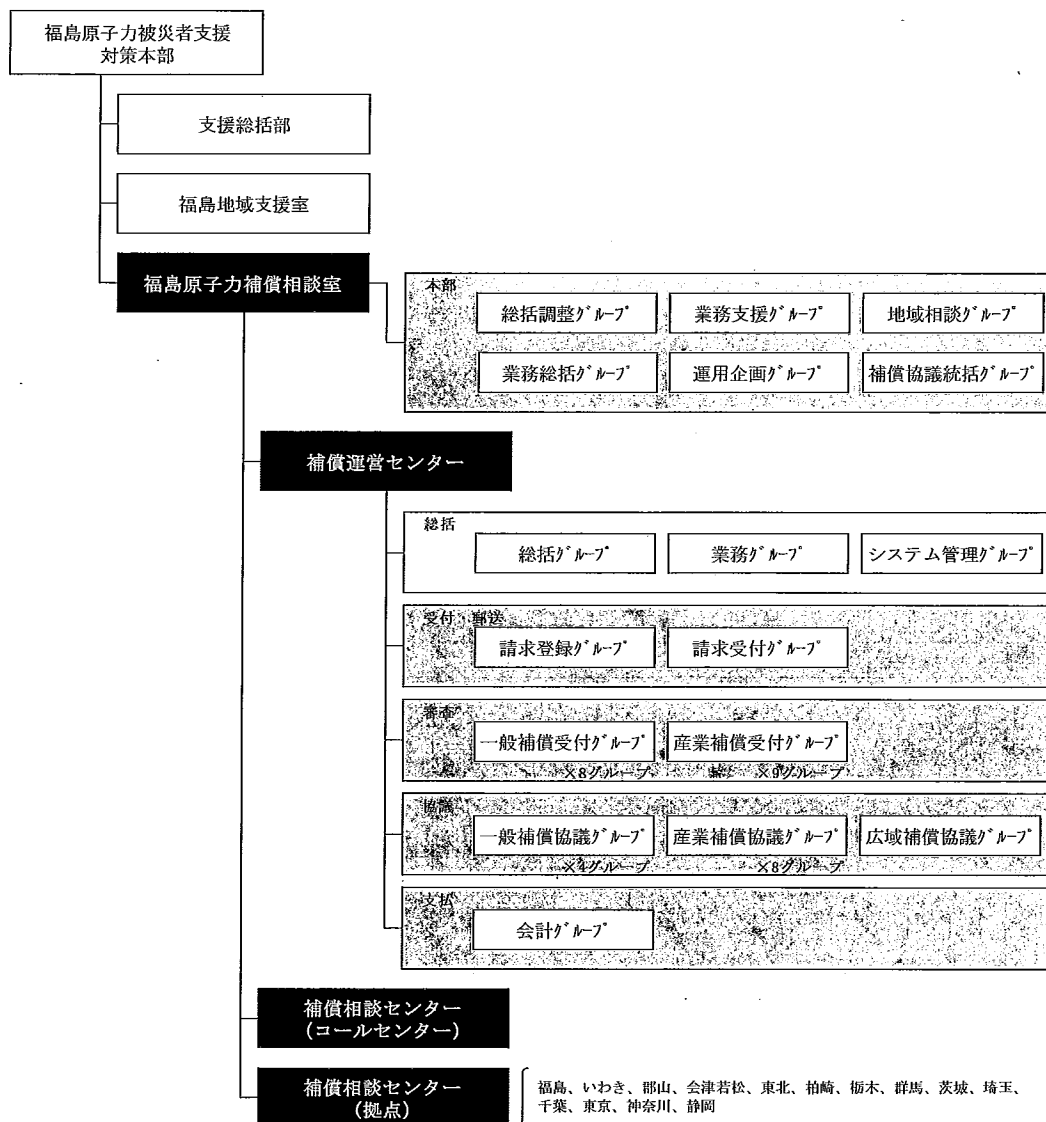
福島原子力被災者支援対策本部

支援総括部

福島地域支援室

福島原子力補償相談室

本部

総括調整ｸﾞﾙｰﾌﾟ

業務支援ｸﾞﾙｰﾌﾟ

地域相談ｸﾞﾙｰﾌﾟ

業務総括ｸﾞﾙｰﾌﾟ

運用企画ｸﾞﾙｰﾌﾟ

補償協議統括ｸﾞﾙｰﾌﾟ

補償運営センター

総括

総括ｸﾞﾙｰﾌﾟ

業務ｸﾞﾙｰﾌﾟ

システム管理ｸﾞﾙｰﾌﾟ

受付・郵送

請求登録ｸﾞﾙｰﾌﾟ

請求受付ｸﾞﾙｰﾌﾟ

審査

一般補償受付ｸﾞﾙｰﾌﾟ

×8グループ

産業補償受付ｸﾞﾙｰﾌﾟ

×9グループ

協議

一般補償協議ｸﾞﾙｰﾌﾟ

×4グループ

産業補償協議ｸﾞﾙｰﾌﾟ

×8グループ

広域補償協議ｸﾞﾙｰﾌﾟ

支払

会計ｸﾞﾙｰﾌﾟ

補償相談センター（コールセンター）

補償相談センター（拠点）

福島、いわき、郡山、会津若松、東北、柏崎、栃木、群馬、茨城、埼玉、千葉、東京、神奈川、静岡